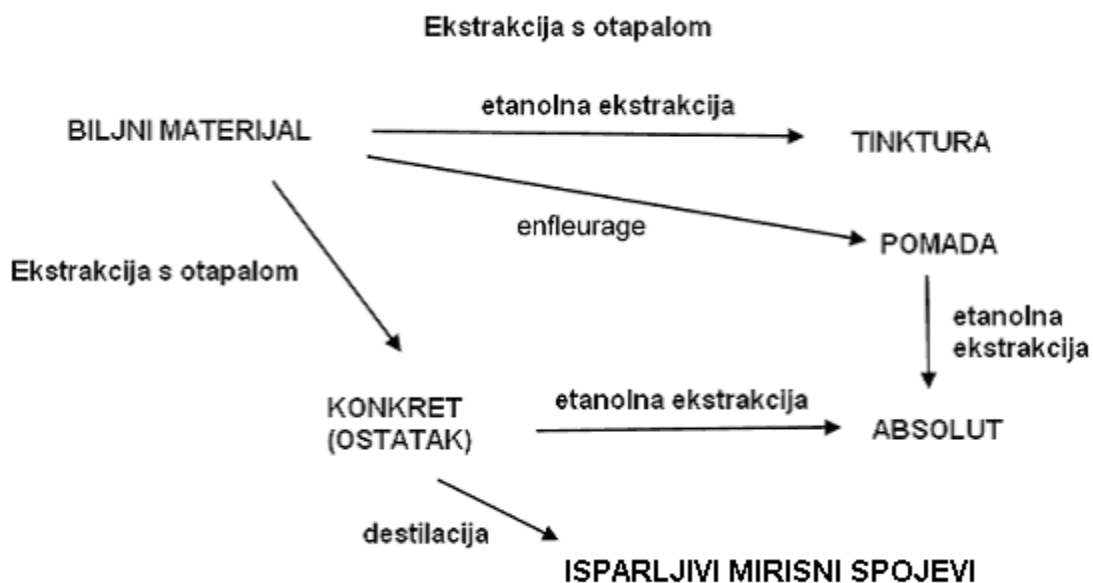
Ekstrakcija s otapalom

BILJNI MATERIJAL

etanolna ekstrakcija

TINKTURA

enfleurage

POMADA

Ekstrakcija s otapalom

etanolna ekstrakcija

KONKRET (OSTATAK)

etanolna ekstrakcija

ABSOLUT

destilacija

ISPARLJIVI MIRISNI SPOJEVI